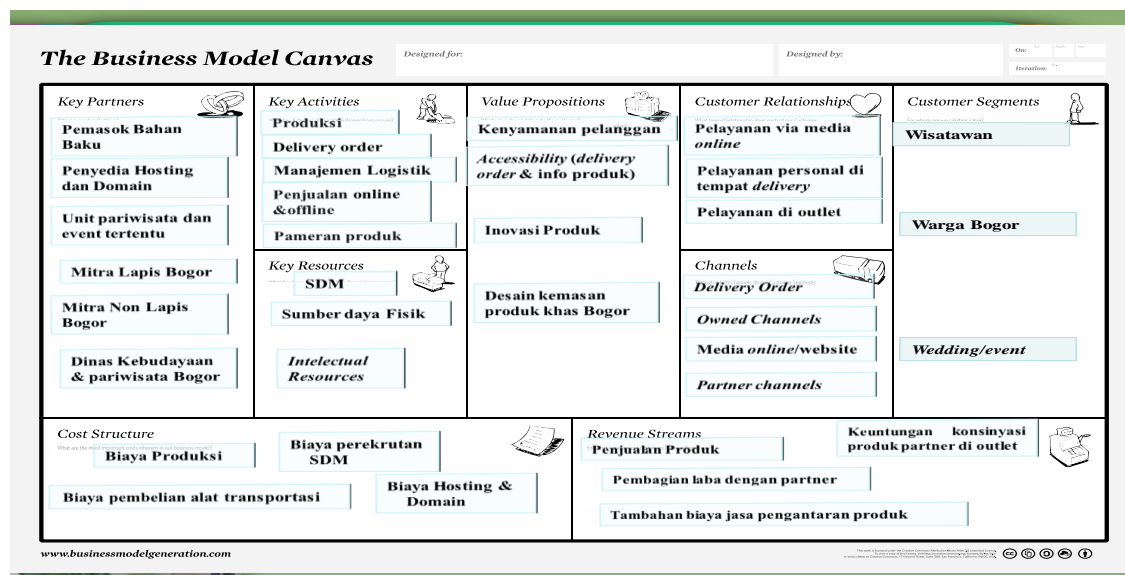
The Business Model Canvas

Designed for:

Designed by:

On:

Iteration:

Key Partners

Pemasok Bahan Baku

Penyedia Hosting dan Domain

Unit pariwisata dan event tertentu

Mitra Lapis Bogor

Mitra Non Lapis Bogor

Dinas Kebudayaan & pariwisata Bogor

Key Activities

Produksi

Delivery order

Manajemen Logistik

Penjualan online &offline

Pameran produk

Key Resources

SDM

Sumber daya Fisik

Intelectual Resources

Value Propositions

Kenyamanan pelanggan

Accessibility (delivery order & info produk)

Inovasi Produk

Desain kemasan produk khas Bogor

Customer Relationships

Pelayanan via media online

Pelayanan personal di tempat delivery

Pelayanan di outlet

Channels

Delivery Order

Owned Channels

Media online/website

Partner channels

Customer Segments

Wisatawan

Warga Bogor

Wedding/event

Cost Structure

Biaya Produksi

Biaya perekrutan SDM

Biaya pembelian alat transportasi

Biaya Hosting & Domain

Revenue Streams

Penjualan Produk

Keuntungan konsinyasi produk partner di outlet

Pembagian laba dengan partner

Tambahan biaya jasa pengantaran produk

www.businessmodelgeneration.com